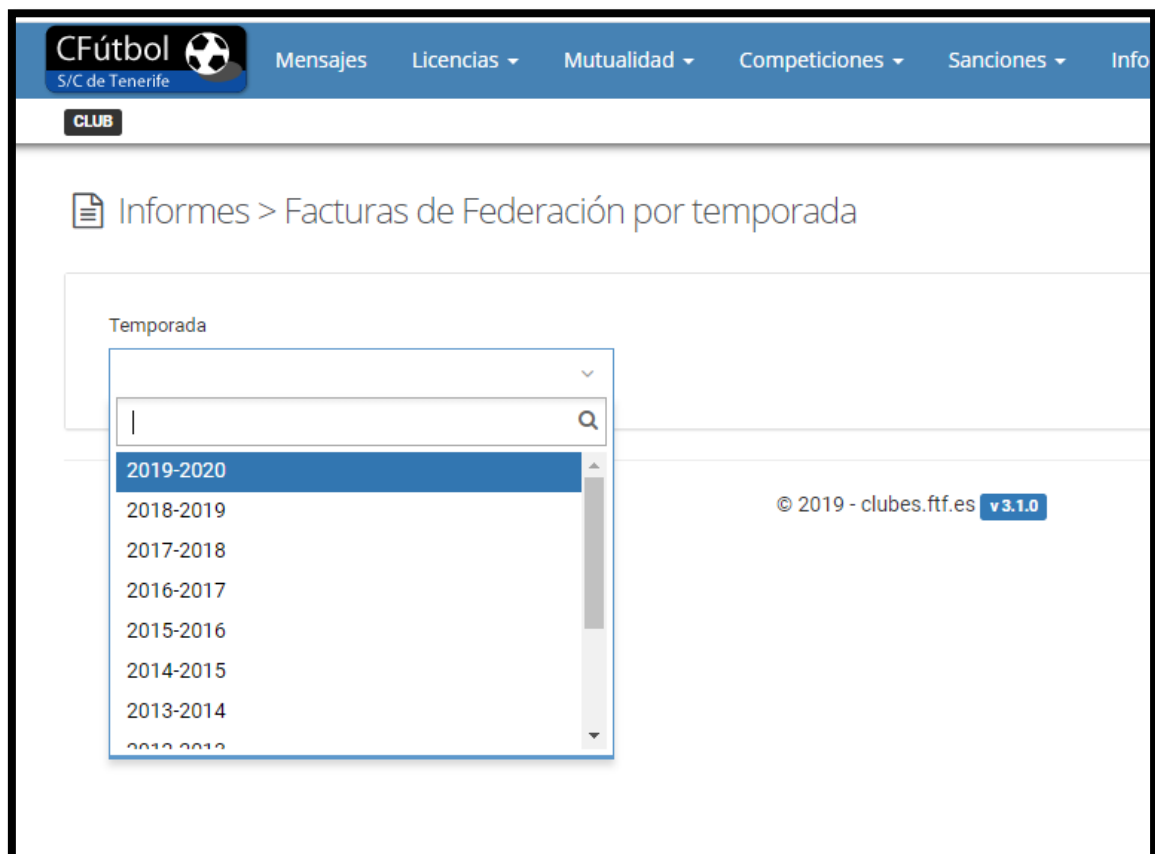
CFútbol
S/C de Tenerife

Mensajes Licencias ▾ Mutualidad ▾ Competiciones ▾ Sanciones ▾ Info

CLUB

Informes > Facturas de Federación por temporada

Temporada

2019-2020
2018-2019
2017-2018
2016-2017
2015-2016
2014-2015
2013-2014
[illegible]

© 2019 - clubes.ftf.es v3.1.0